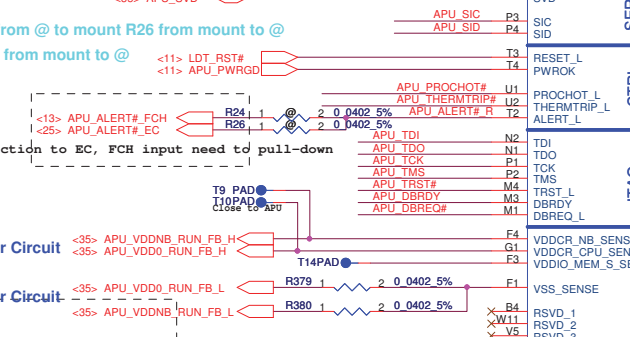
rom @ to mount R26 from mount to @
from mount to @

<11> LDT_RST#
<11> APU_PWRGD

APU_SIC
APU_SID

P3 SIC
P4 SID
T3 RESET_L
T4 PWROK

APU_PROCHOT#
APU_THERMTRIP#
APU_ALERT#_R

U1 PROCHOT_L
U2 THERMTRIP_L
T2 ALERT_L

<13> APU_ALERT#_FCH
<25> APU_ALERT#_EC

R24 1 @ 2 0_0402_5%
R26 1 2 0_0402_5%

ction to EC, FCH input need to pull-down

APU_TDI
APU_TDO
APU_TCK
APU_TMS
APU_TRST#
APU_DBRDY
APU_DBREQ#

N2 TDI
N1 TDO
P1 TCK
P2 TMS
M4 TRST_L
M3 DBRDY
M1 DBREQ_L

T9 PAD
T10PAD
Close to APU

r Circuit
<35> APU_VDDNB_RUN_FB_H
<35> APU_VDD0_RUN_FB_H

T14PAD

F4 VDDCR_NB_SENS
G1 VDDCR_CPU_SEN
F3 VDDIO_MEM_S_SE

r Circuit
<35> APU_VDD0_RUN_FB_L
<35> APU_VDDNB_RUN_FB_L

R379 1 2 0_0402_5%
R380 1 2 0_0402_5%

F1 VSS_SENSE
B4 RSVD_1
W11 RSVD_2
V5 RSVD_3